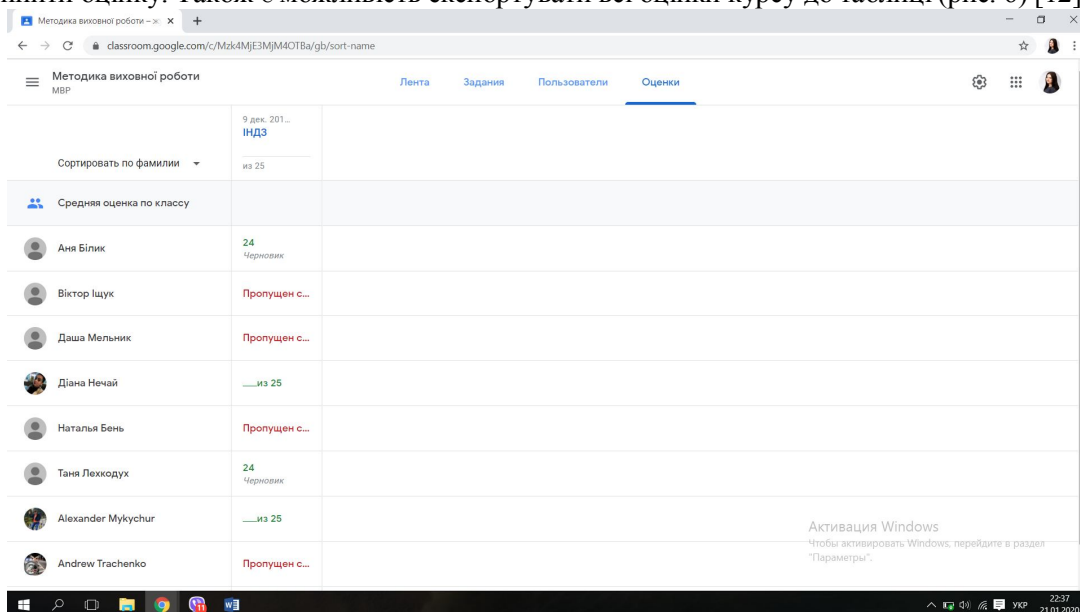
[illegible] оцінку. Також є можливість експортувати всі оцінки курсу до таблиці (рис. 6) [12]

Методика виховной роботи – × +

classroom.google.com/c/Mzk4MjE3MjM4OTBa/gb/sort-name

Методика виховної роботи
МВР

Лента Задания Пользователи Оценки

9 дек. 201...
ІНДЗ
из 25

Сортировать по фамилии

Средняя оценка по классу

| | |
|---|---|
| Аня Білик | 24 Черновик |
| Віктор Іщук | Пропущен с... |
| Даша Мельник | Пропущен с... |
| Діана Нечай | ___из 25 |
| Наталья Бень | Пропущен с... |
| Таня Лехкодух | 24 Черновик |
| Alexander Mykychur | ___из 25 |
| Andrew Trachenko | Пропущен с... |

Активация Windows
Чтобы активировать Windows, перейдите в раздел "Параметры".

УКР 22:37 21.01.2020